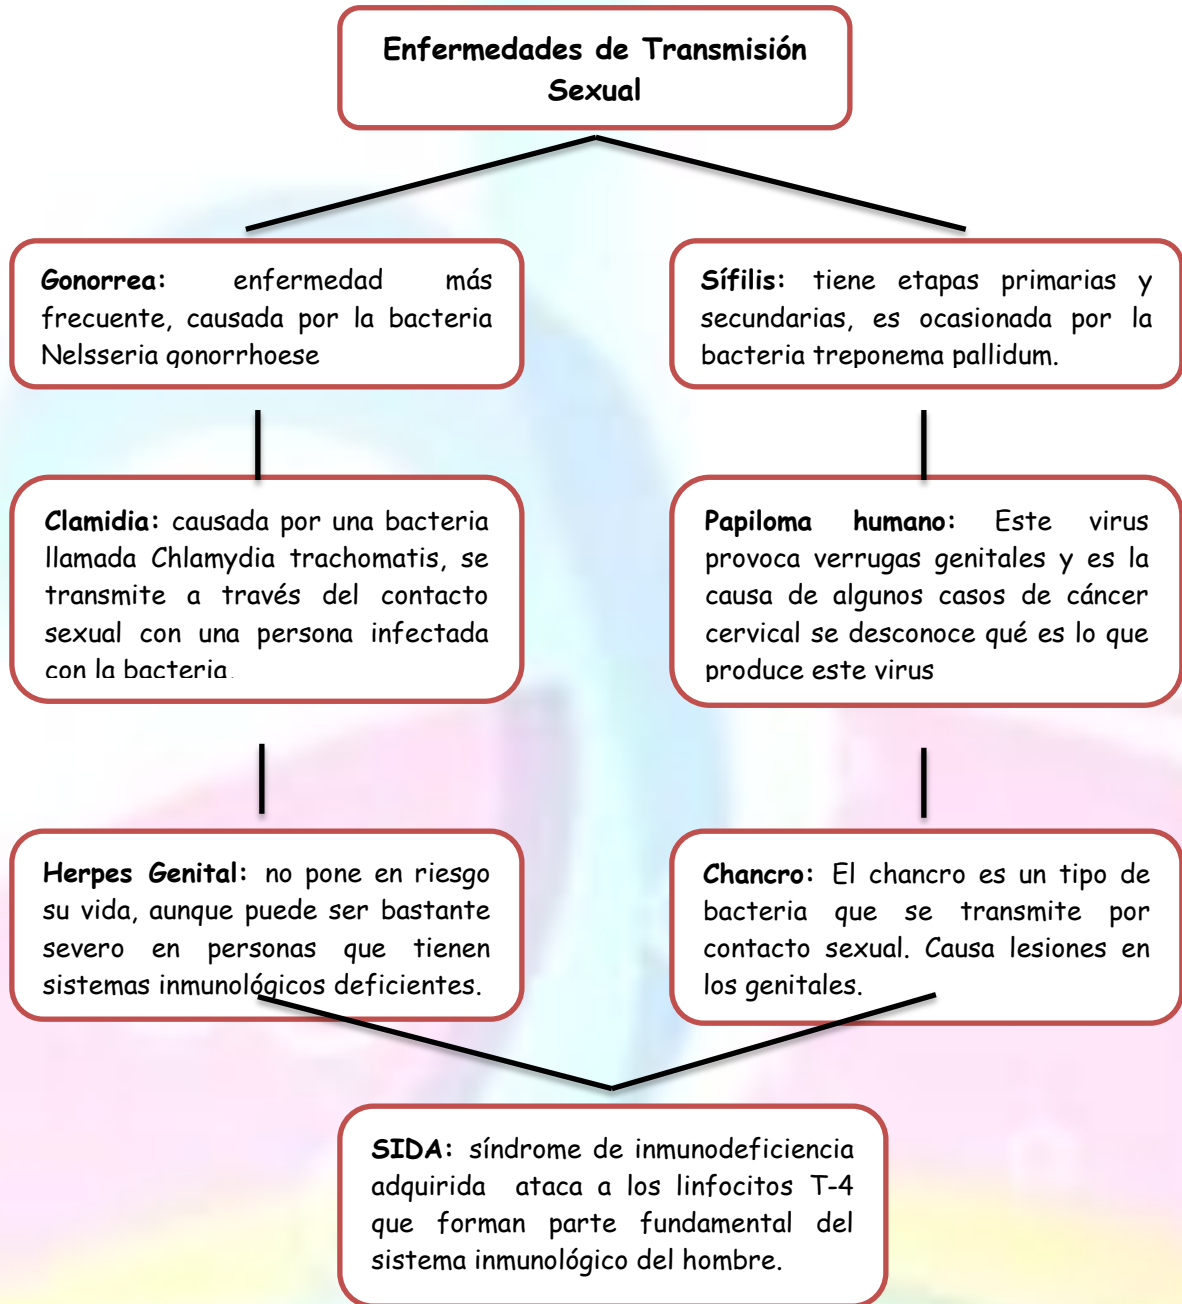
Enfermedades de Transmisión Sexual

Gonorrea: enfermedad más frecuente, causada por la bacteria Nelsseria gonorrhoese

Sífilis: tiene etapas primarias y secundarias, es ocasionada por la bacteria treponema pallidum.

Clamidia: causada por una bacteria llamada Chlamydia trachomatis, se transmite a través del contacto sexual con una persona infectada con la bacteria.

Papiloma humano: Este virus provoca verrugas genitales y es la causa de algunos casos de cáncer cervical se desconoce qué es lo que produce este virus

Herpes Genital: no pone en riesgo su vida, aunque puede ser bastante severo en personas que tienen sistemas inmunológicos deficientes.

Chancro: El chancro es un tipo de bacteria que se transmite por contacto sexual. Causa lesiones en los genitales.

SIDA: síndrome de inmunodeficiencia adquirida ataca a los linfocitos T-4 que forman parte fundamental del sistema inmunológico del hombre.